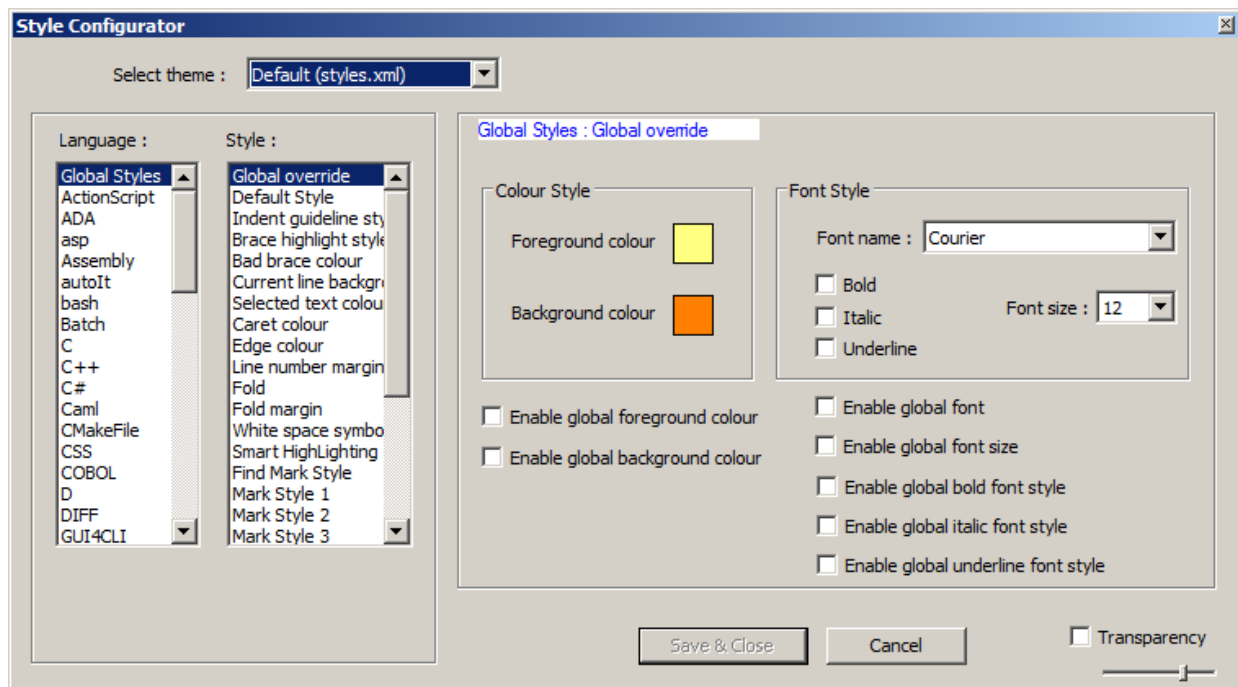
Style Configurator

Select theme : Default (styles.xml)

Language :

Global Styles
ActionScript
ADA
asp
Assembly
autoIt
bash
Batch
C
C++
C#
Caml
CMakeFile
CSS
COBOL
D
DIFF
GUI4CLI

Style :

Global override
Default Style
Indent guideline sty
Brace highlight style
Bad brace colour
Current line backgr
Selected text colou
Caret colour
Edge colour
Line number margin
Fold
Fold margin
White space symbo
Smart HighLighting
Find Mark Style
Mark Style 1
Mark Style 2
Mark Style 3

Global Styles : Global override

Colour Style

Foreground colour

Background colour

Font Style

Font name : Courier

Bold

Italic

Underline

Font size : 12

Enable global foreground colour

Enable global background colour

Enable global font

Enable global font size

Enable global bold font style

Enable global italic font style

Enable global underline font style

Save & Close

Cancel

Transparency